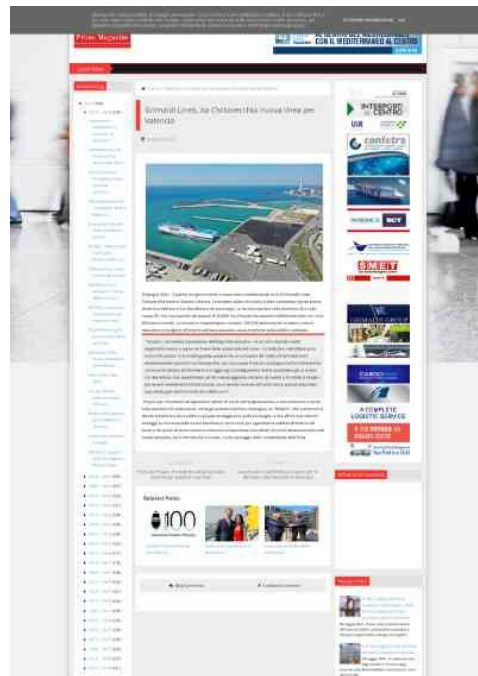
Primo Magazine

Grimaldi Lines, da Civitavecchia nuova linea per Valencia

Related Posts

100

CON IL MEDITERRANEO AL CENTRO

INTERPORTI CENTRO

confetra

SMET

GRIMALDI GROUP

A COMPLETE LOGISTIC SERVICE